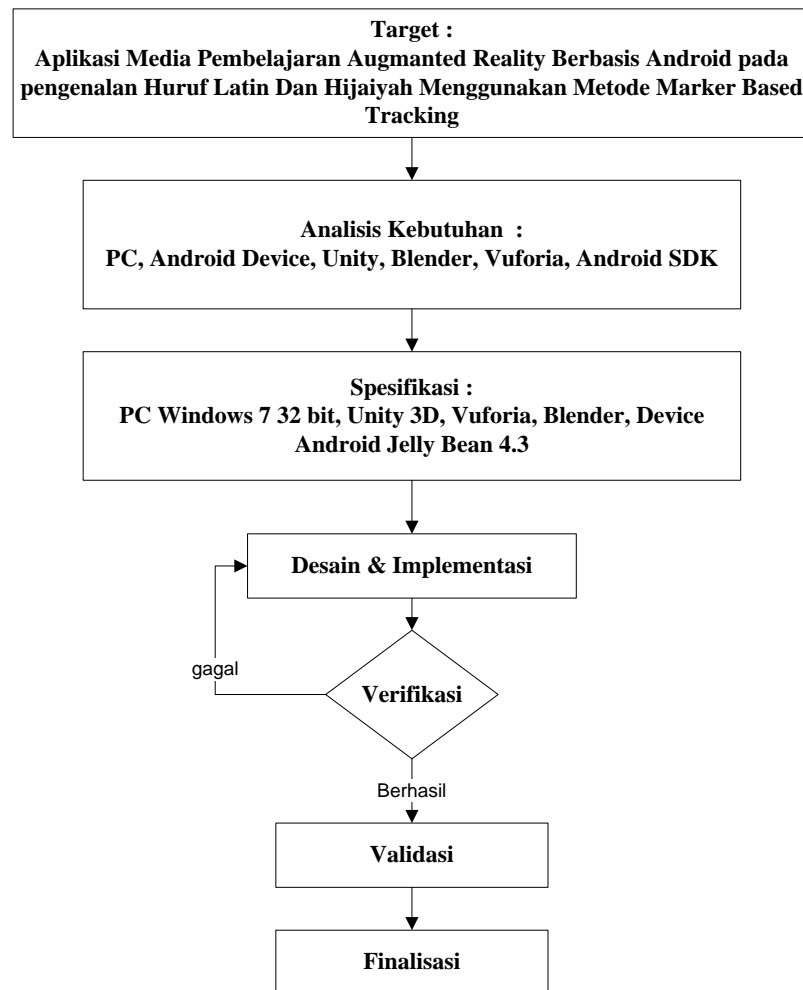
Target :
Aplikasi Media Pembelajaran Augmanted Reality Berbasis Android pada pengenalan Huruf Latin Dan Hijaiyah Menggunakan Metode Marker Based Tracking

Analisis Kebutuhan :
PC, Android Device, Unity, Blender, Vuforia, Android SDK

Spesifikasi :
PC Windows 7 32 bit, Unity 3D, Vuforia, Blender, Device Android Jelly Bean 4.3

Desain & Implementasi

gagal

Verifikasi

Berhasil

Validasi

Finalisasi